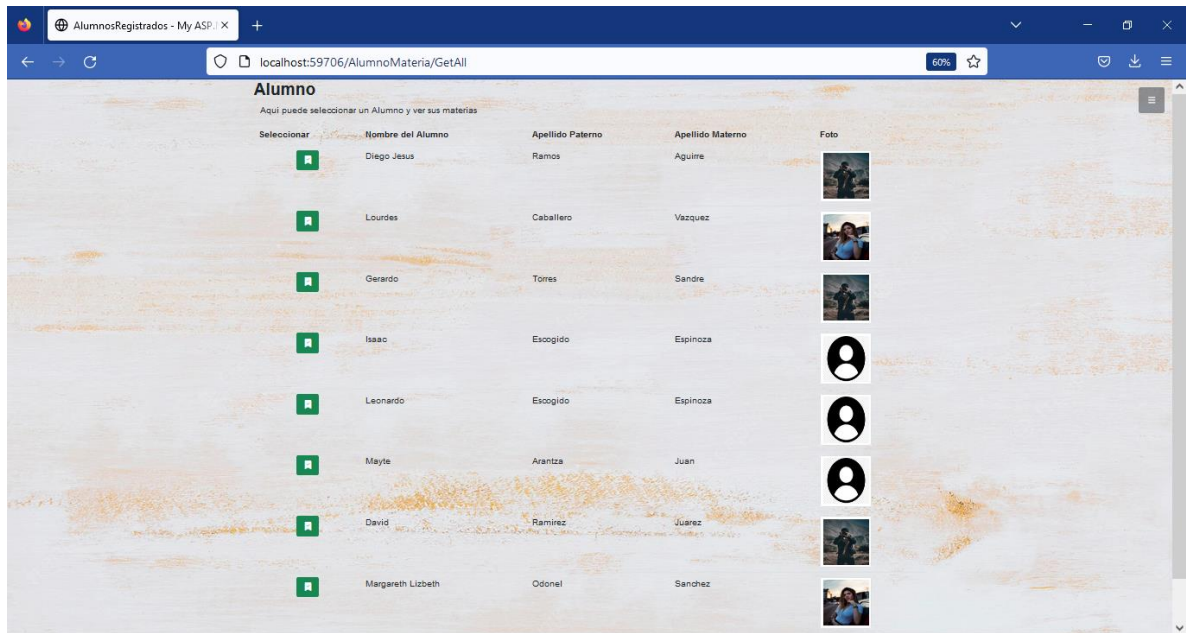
AlumnosRegistrados - My ASP.N ×

localhost:59706/AlumnoMateria/GetAll

60%

Alumno

Aqui puede seleccionar un Alumno y ver sus materias

| Seleccionar | Nombre del Alumno | Apellido Paterno | Apellido Materno | Foto |
|---|---|---|---|---|
| | Diego Jesus | Ramos | Aguirre | |
| | Lourdes | Caballero | Vazquez | |
| | Gerardo | Torres | Sandre | |
| | Isaac | Escogido | Espinoza | |
| | Leonardo | Escogido | Espinoza | |
| | Mayte | Arantza | Juan | |
| | David | Ramirez | Juarez | |
| | Margareth Lizbeth | Odonel | Sanchez | |